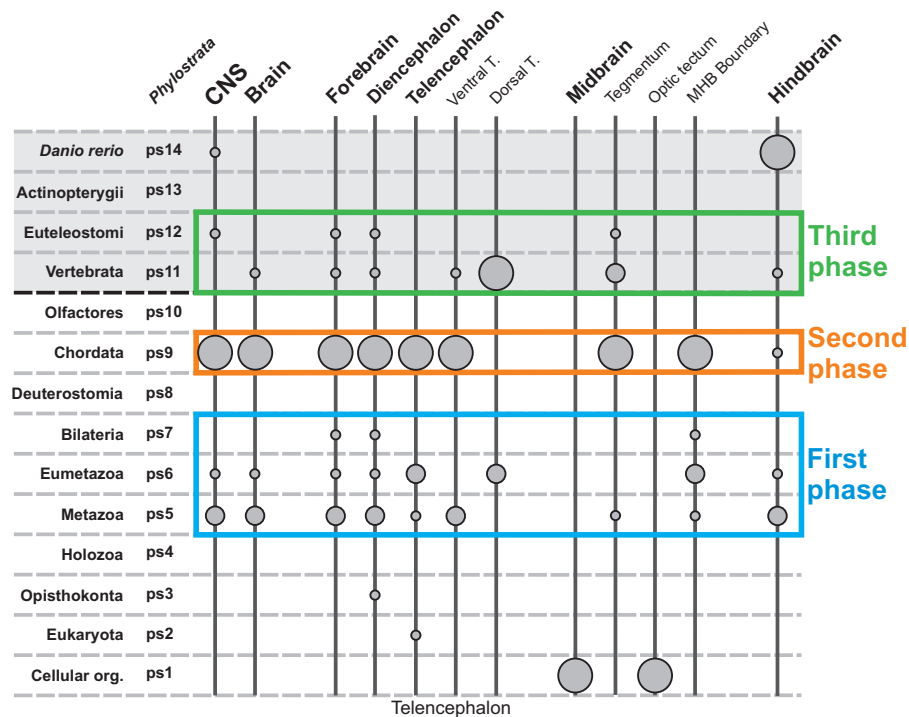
Phylostrata CNS Brain Forebrain Diencephalon Telencephalon Ventral T. Dorsal T. Midbrain Tegmentum Optic tectum MHB Boundary Hindbrain

| | |
|---|---|
| Danio rerio | ps14 |
| Actinopterygii | ps13 |
| Euteleostomi | ps12 |
| Vertebrata | ps11 |
| Olfactores | ps10 |
| Chordata | ps9 |
| Deuterostomia | ps8 |
| Bilateria | ps7 |
| Eumetazoa | ps6 |
| Metazoa | ps5 |
| Holozoa | ps4 |
| Opisthokonta | ps3 |
| Eukaryota | ps2 |
| Cellular org. | ps1 |

Third phase

Second phase

First phase

Telencephalon